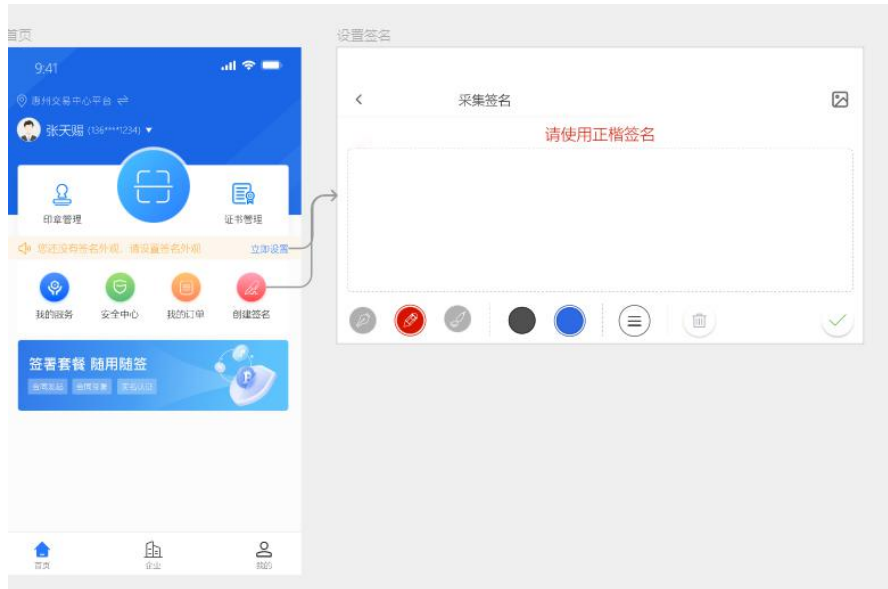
首页

9:41

惠州交易中心平台

张天赐 (136****1234)

印章管理

证书管理

您还没有签名外观，请设置签名外观

立即设置

我的服务

安全中心

我的订单

创建签名

签署套餐 随用随签

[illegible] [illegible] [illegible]

首页

企业

我的

设置签名

采集签名

请使用正楷签名